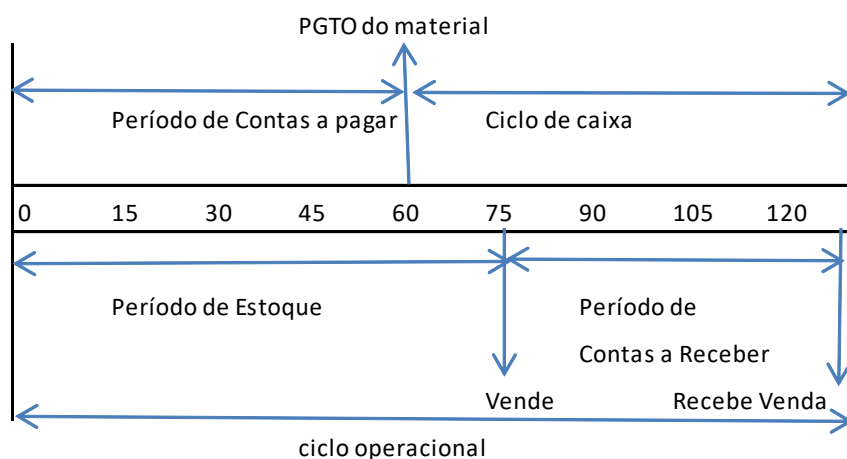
PGTO do material

Período de Contas a pagar

Ciclo de caixa

| 0 | 15 | 30 | 45 | 60 | 75 | 90 | 105 | 120 |
|---|---|---|---|---|---|---|---|---|

Período de Estoque

Período de Contas a Receber

Vende

Recebe Venda

ciclo operacional